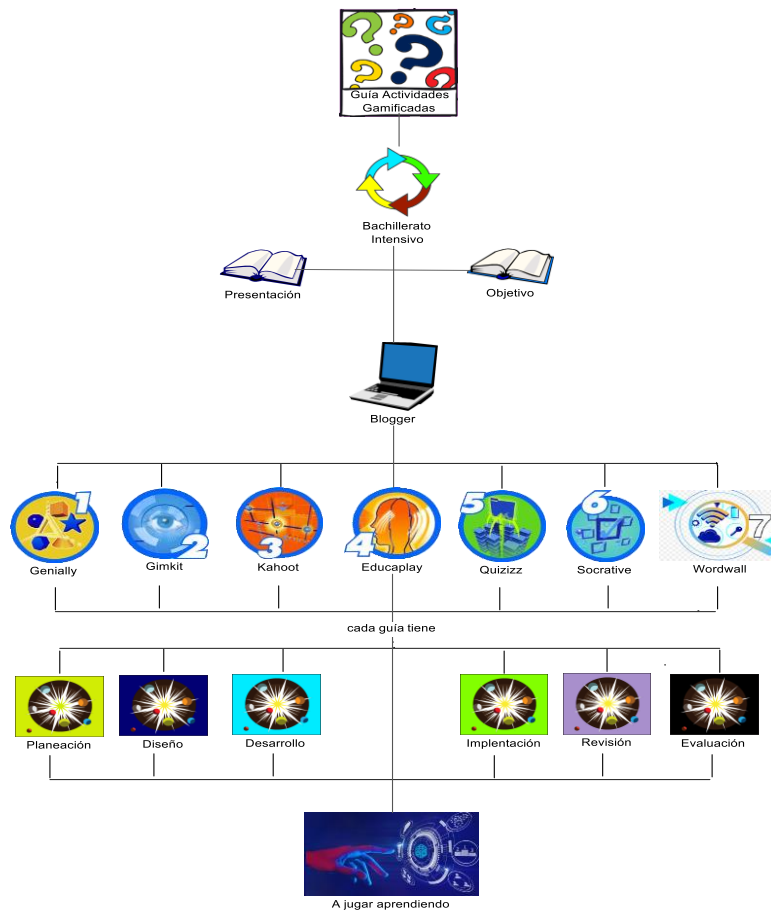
Guía Actividades Gamificadas

Bachillerato Intensivo

Presentación

Objetivo

Blogger

1
Genially

2
Gimkit

3
Kahoot

4
Educaplay

5
Quizizz

6
Socrative

7
Wordwall

cada guía tiene

Planeación

Diseño

Desarrollo

Implentación

Revisión

Evaluación

A jugar aprendiendo